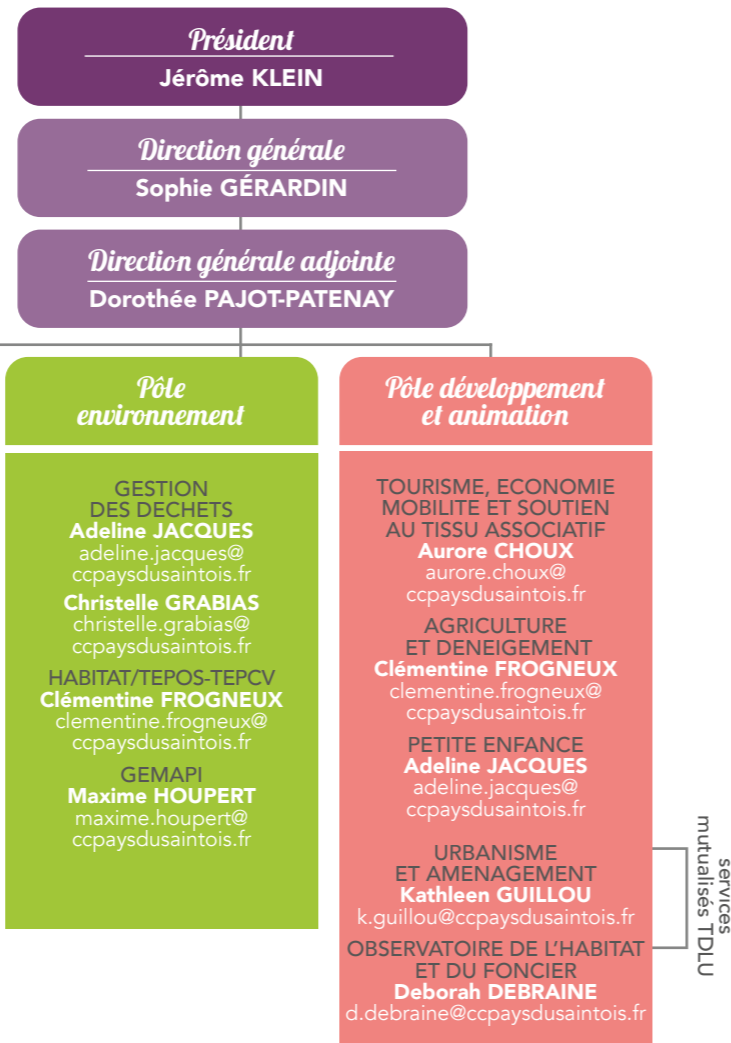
Président
Jérôme KLEIN

Direction générale
Sophie GÉRARDIN

Direction générale adjointe
Dorothée PAJOT-PATENAY

Pôle environnement

GESTION DES DECHETS
Adeline JACQUES
adeline.jacques@ccpaysdusaintois.fr

Christelle GRABIAS
christelle.grabias@ccpaysdusaintois.fr

HABITAT/TEPOS-TEPCV
Clémentine FROGNEUX
clementine.frogneux@ccpaysdusaintois.fr

GEMAPI
Maxime HOUPERT
maxime.houpert@ccpaysdusaintois.fr

Pôle développement et animation

TOURISME, ECONOMIE MOBILITE ET SOUTIEN AU TISSU ASSOCIATIF
Aurore CHOUX
aurore.choux@ccpaysdusaintois.fr

AGRICULTURE ET DENEIGEMENT
Clémentine FROGNEUX
clementine.frogneux@ccpaysdusaintois.fr

PETITE ENFANCE
Adeline JACQUES
adeline.jacques@ccpaysdusaintois.fr

URBANISME ET AMENAGEMENT
Kathleen GUILLOU
k.guillou@ccpaysdusaintois.fr

OBSERVATOIRE DE L'HABITAT ET DU FONCIER
Deborah DEBRAINE
d.debraine@ccpaysdusaintois.fr

services mutualisés TDLU